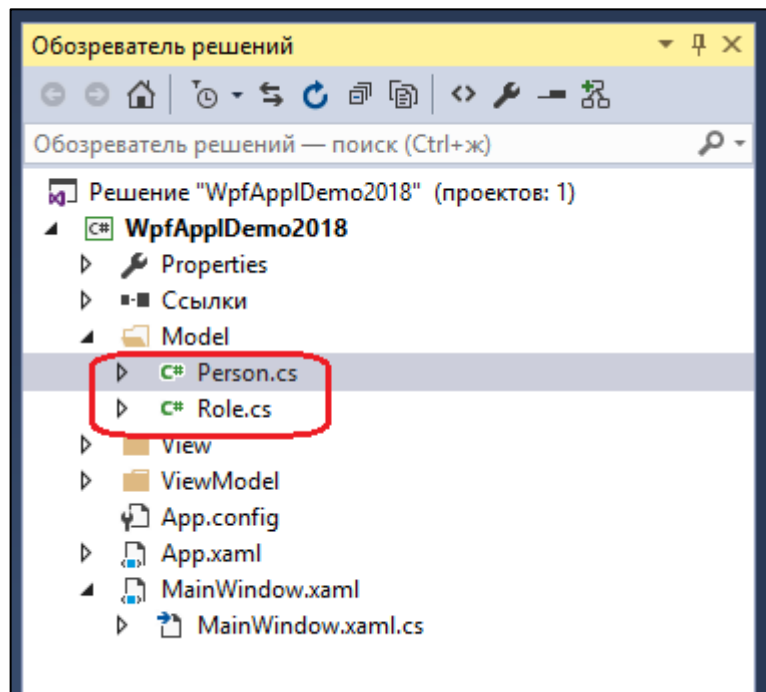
Обозреватель решений

Обозреватель решений — поиск (Ctrl+ж)

Решение "WpfApplDemo2018" (проектов: 1)
C# WpfApplDemo2018
Properties
Ссылки
Model
C# Person.cs
C# Role.cs
View
ViewModel
App.config
App.xaml
MainWindow.xaml
MainWindow.xaml.cs